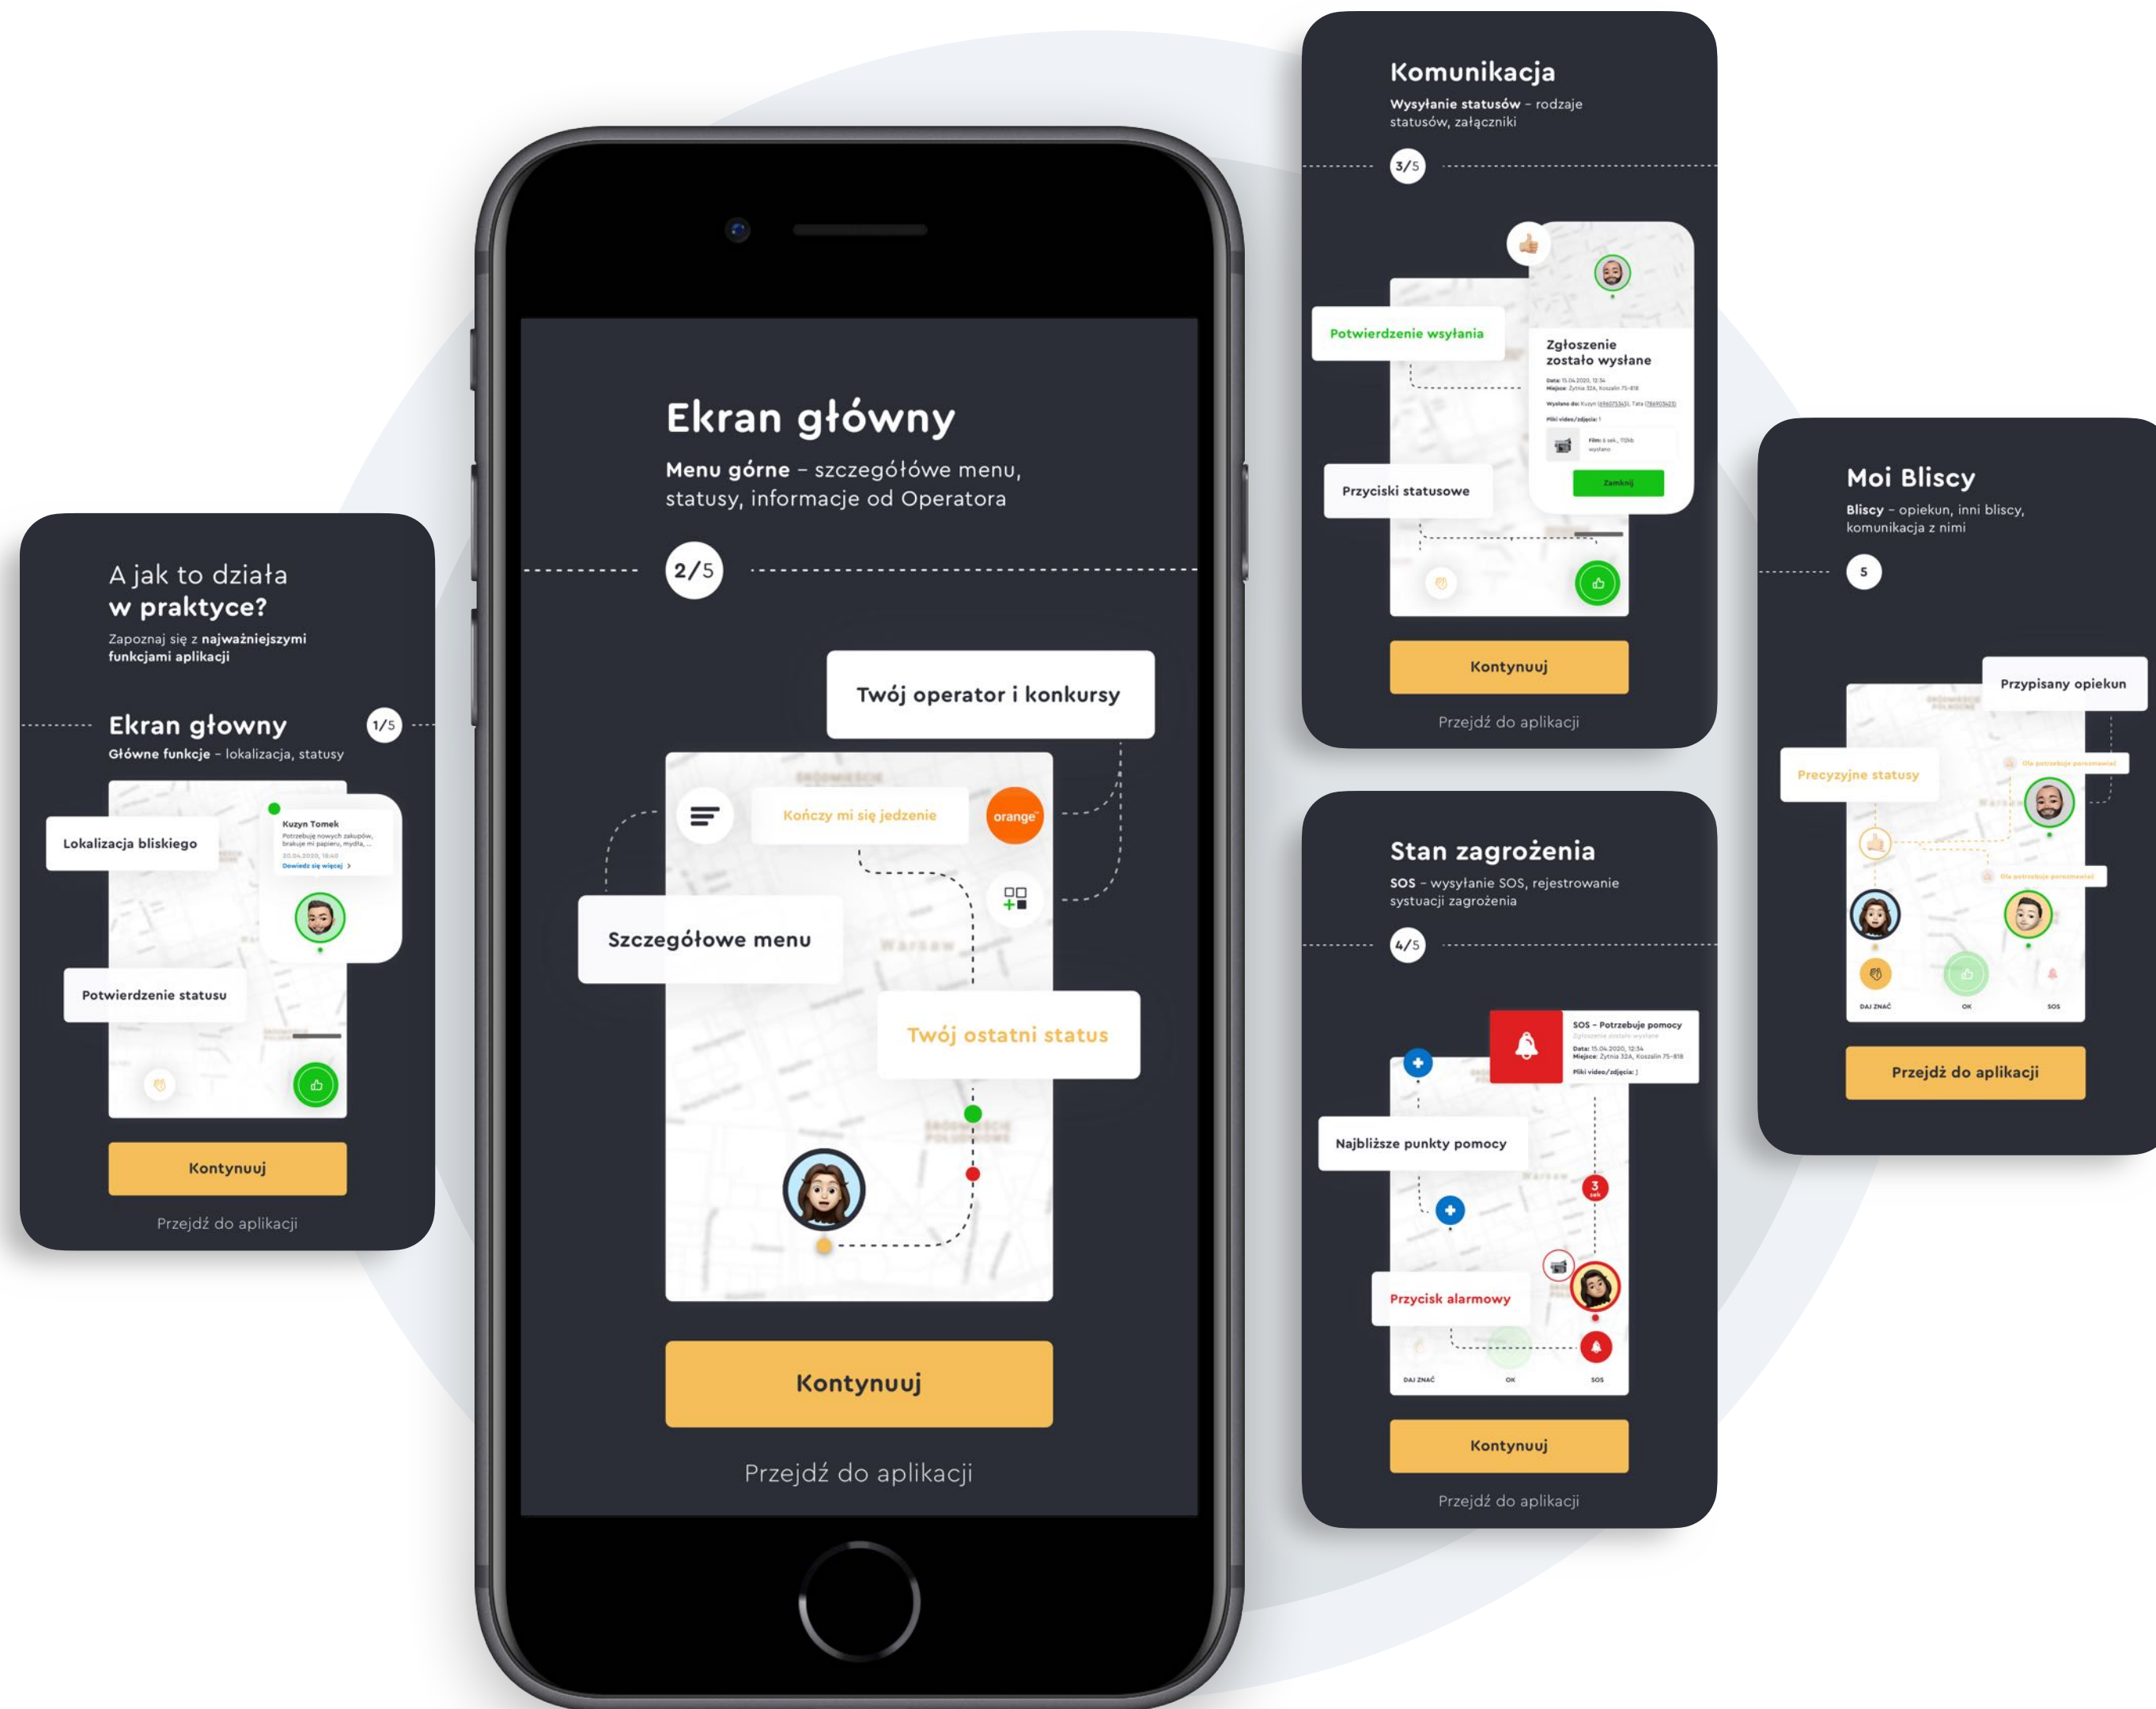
A jak to działa
w praktyce?
Zapoznaj się z najważniejszymi funkcjami aplikacji

Ekran główny
Główne funkcje – lokalizacja, statusy

1/5

Lokalizacja bliskiego

Kuzyn Tomek
Potrzebuję nowych zakupów, brakuje mi papieru, mydła, ...
Dowiedz się więcej

Potwierdzenie statusu

Kontynuuj

Przejdź do aplikacji

Ekran główny
Menu górne – szczegółowe menu, statusy, informacje od Operatora

2/5

Twój operator i konkursy

Kończy mi się jedzenie

orange

Szczegółowe menu

Twój ostatni status

Kontynuuj

Przejdź do aplikacji

Komunikacja
Wysyłanie statusów – rodzaje statusów, załączniki

3/5

Potwierdzenie wysyłania

Zgłoszenie zostało wysłane

Przyciski statusowe

Zamknij

Kontynuuj

Przejdź do aplikacji

Stan zagrożenia
SOS – wysyłanie SOS, rejestrowanie systuacji zagrożenia

4/5

SOS – Potrzebuje pomocy

Najbliższe punkty pomocy

Przycisk alarmowy

DAJ ZNAĆ
OK
SOS

Kontynuuj

Przejdź do aplikacji

Moi Bliscy
Bliscy – opiekun, inni bliscy, komunikacja z nimi

5

Przypisany opiekun

Precyzyjne statusy

DAJ ZNAĆ
OK
SOS

Przejdź do aplikacji